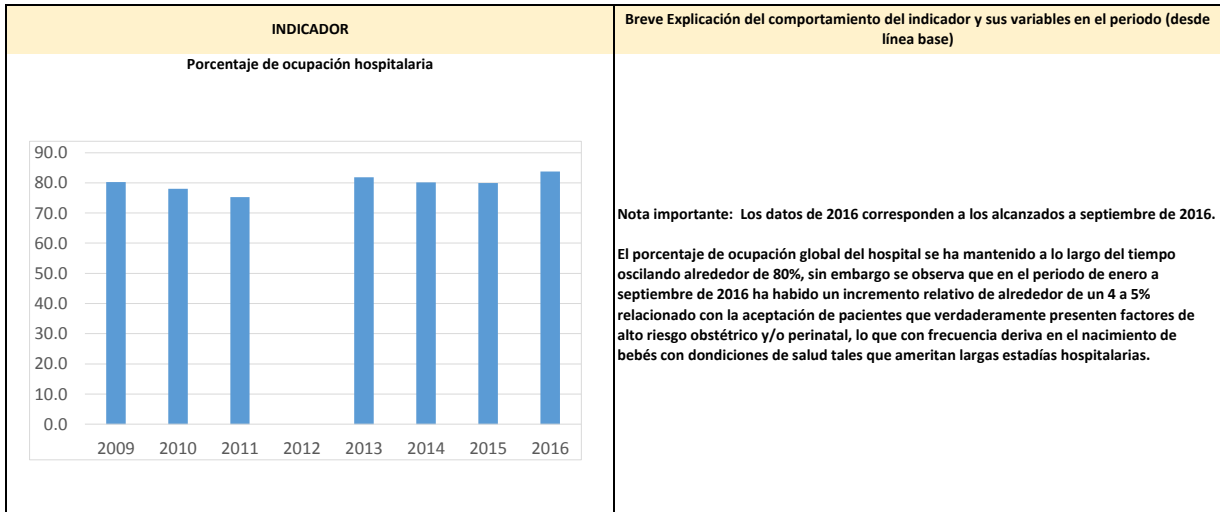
| INDICADOR | Breve Explicación del comportamiento del indicador y sus variables en el periodo (desde línea base) |
|---|---|
| Porcentaje de ocupación hospitalaria<br><br>90.0<br>80.0<br>70.0<br>60.0<br>50.0<br>40.0<br>30.0<br>20.0<br>10.0<br>0.0<br>2009 2010 2011 2012 2013 2014 2015 2016 | Nota importante: Los datos de 2016 corresponden a los alcanzados a septiembre de 2016.<br><br>El porcentaje de ocupación global del hospital se ha mantenido a lo largo del tiempo oscilando alrededor de 80%, sin embargo se observa que en el periodo de enero a septiembre de 2016 ha habido un incremento relativo de alrededor de un 4 a 5% relacionado con la aceptación de pacientes que verdaderamente presenten factores de alto riesgo obstétrico y/o perinatal, lo que con frecuencia deriva en el nacimiento de bebés con dondiciones de salud tales que ameritan largas estadías hospitalarias. |